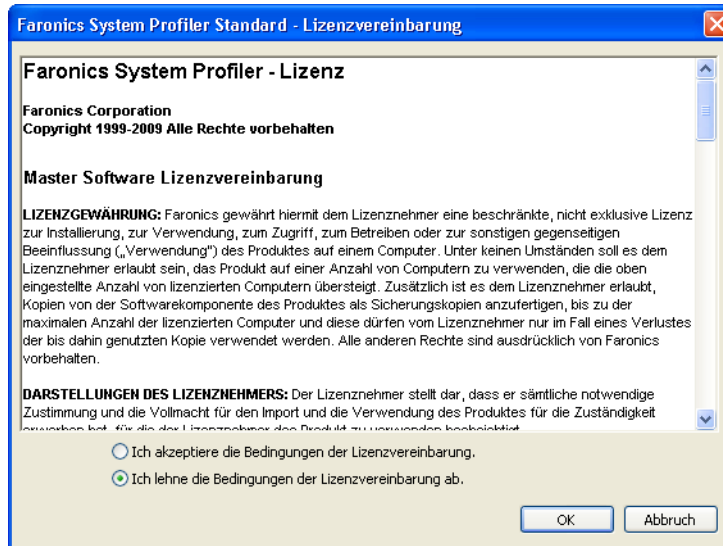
Faronics System Profiler Standard - Lizenzvereinbarung

Faronics System Profiler - Lizenz

Faronics Corporation
Copyright 1999-2009 Alle Rechte vorbehalten

Master Software Lizenzvereinbarung

LIZENZGEWÄHRUNG: Faronics gewährt hiermit dem Lizenznehmer eine beschränkte, nicht exklusive Lizenz zur Installierung, zur Verwendung, zum Zugriff, zum Betreiben oder zur sonstigen gegenseitigen Beeinflussung („Verwendung") des Produktes auf einem Computer. Unter keinen Umständen soll es dem Lizenznehmer erlaubt sein, das Produkt auf einer Anzahl von Computern zu verwenden, die die oben eingestellte Anzahl von lizenzierten Computern übersteigt. Zusätzlich ist es dem Lizenznehmer erlaubt, Kopien von der Softwarekomponente des Produktes als Sicherungskopien anzufertigen, bis zu der maximalen Anzahl der lizenzierten Computer und diese dürfen vom Lizenznehmer nur im Fall eines Verlustes der bis dahin genutzten Kopie verwendet werden. Alle anderen Rechte sind ausdrücklich von Faronics vorbehalten.

DARSTELLUNGEN DES LIZENZNEHMERS: Der Lizenznehmer stellt dar, dass er sämtliche notwendige Zustimmung und die Vollmacht für den Import und die Verwendung des Produktes für die Zuständigkeit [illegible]

Ich akzeptiere die Bedingungen der Lizenzvereinbarung.

Ich lehne die Bedingungen der Lizenzvereinbarung ab.

OK

Abbruch